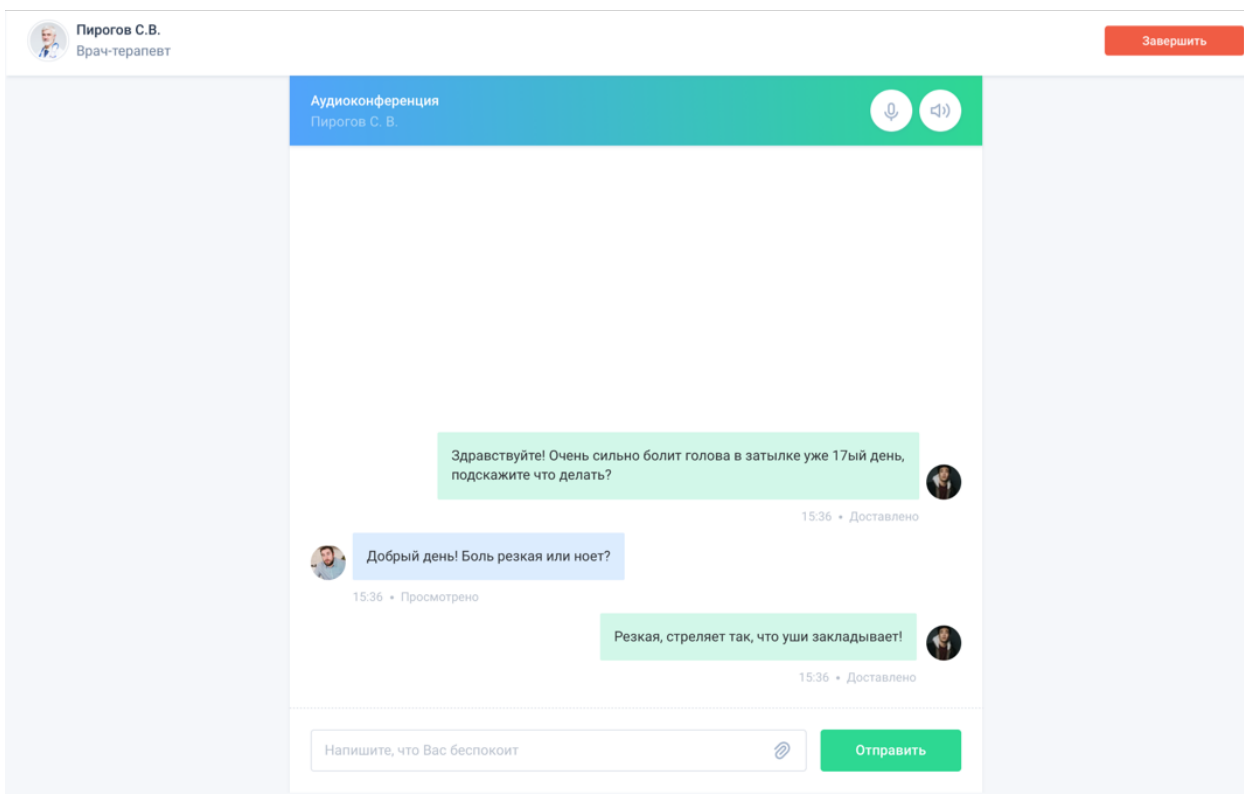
Пирогов С.В.
Врач-терапевт

Завершить

Аудиоконференция
Пирогов С. В.

Здравствуйте! Очень сильно болит голова в затылке уже 17ый день, подскажите что делать?

15:36 • Доставлено

Добрый день! Боль резкая или ноет?

15:36 • Просмотрено

Резкая, стреляет так, что уши закладывает!

15:36 • Доставлено

Напишите, что Вас беспокоит

Отправить